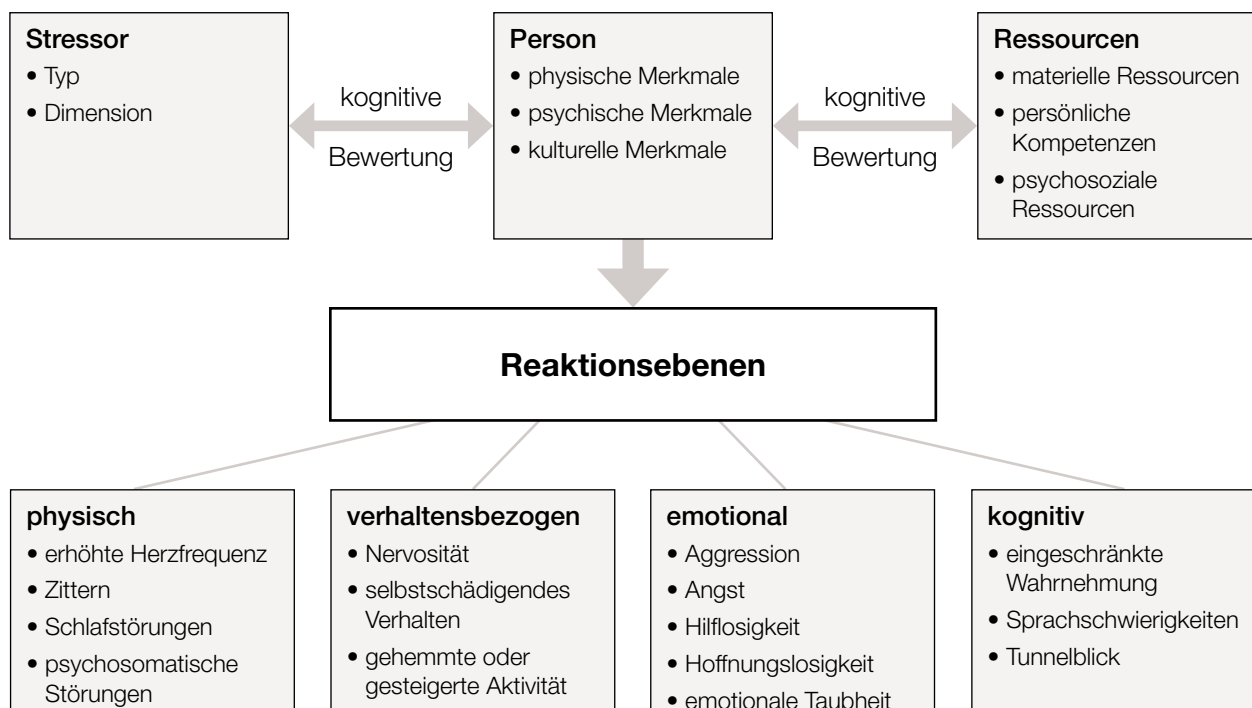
**Stressor**
• Typ
• Dimension

kognitive
Bewertung

**Person**
• physische Merkmale
• psychische Merkmale
• kulturelle Merkmale

kognitive
Bewertung

**Ressourcen**
• materielle Ressourcen
• persönliche Kompetenzen
• psychosoziale Ressourcen

**Reaktionsebenen**

**physisch**
• erhöhte Herzfrequenz
• Zittern
• Schlafstörungen
• psychosomatische Störungen

**verhaltensbezogen**
• Nervosität
• selbstschädigendes Verhalten
• gehemmte oder gesteigerte Aktivität

**emotional**
• Aggression
• Angst
• Hilflosigkeit
• Hoffnungslosigkeit
• emotionale Taubheit

**kognitiv**
• eingeschränkte Wahrnehmung
• Sprachschwierigkeiten
• Tunnelblick